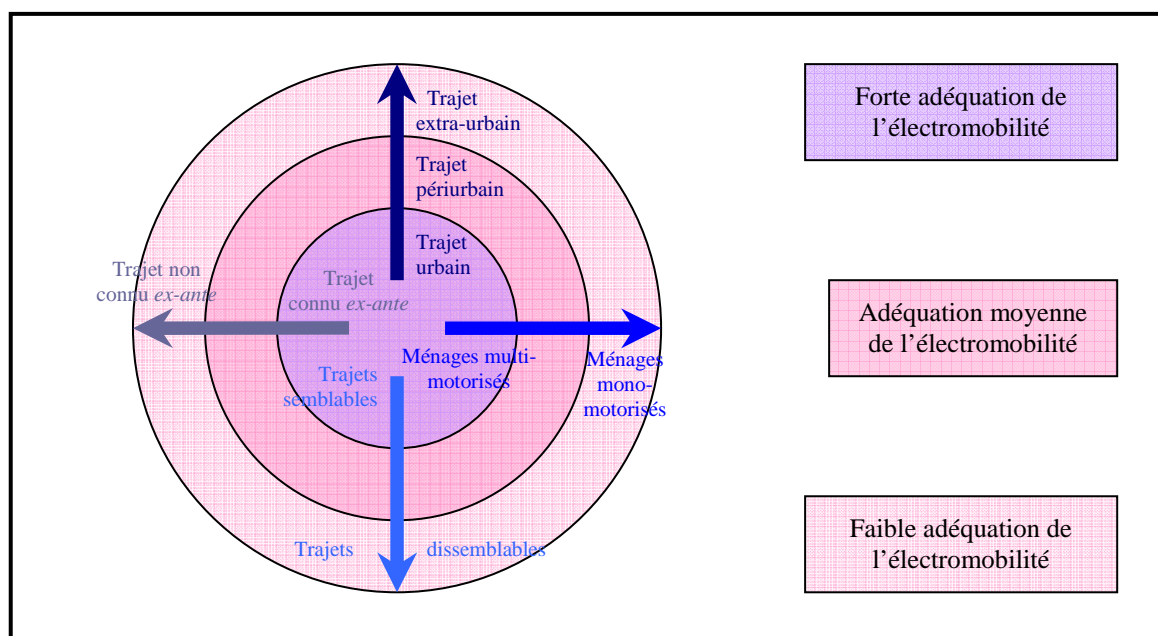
Trajet extra-urbain

Trajet périurbain

Trajet urbain

Trajet non connu *ex-ante*

Trajet connu *ex-ante*

Ménages multi-motorisés

Ménages mono-motorisés

Trajets semblables

Trajets dissemblables

Forte adéquation de l'électromobilité

Adéquation moyenne de l'électromobilité

Faible adéquation de l'électromobilité